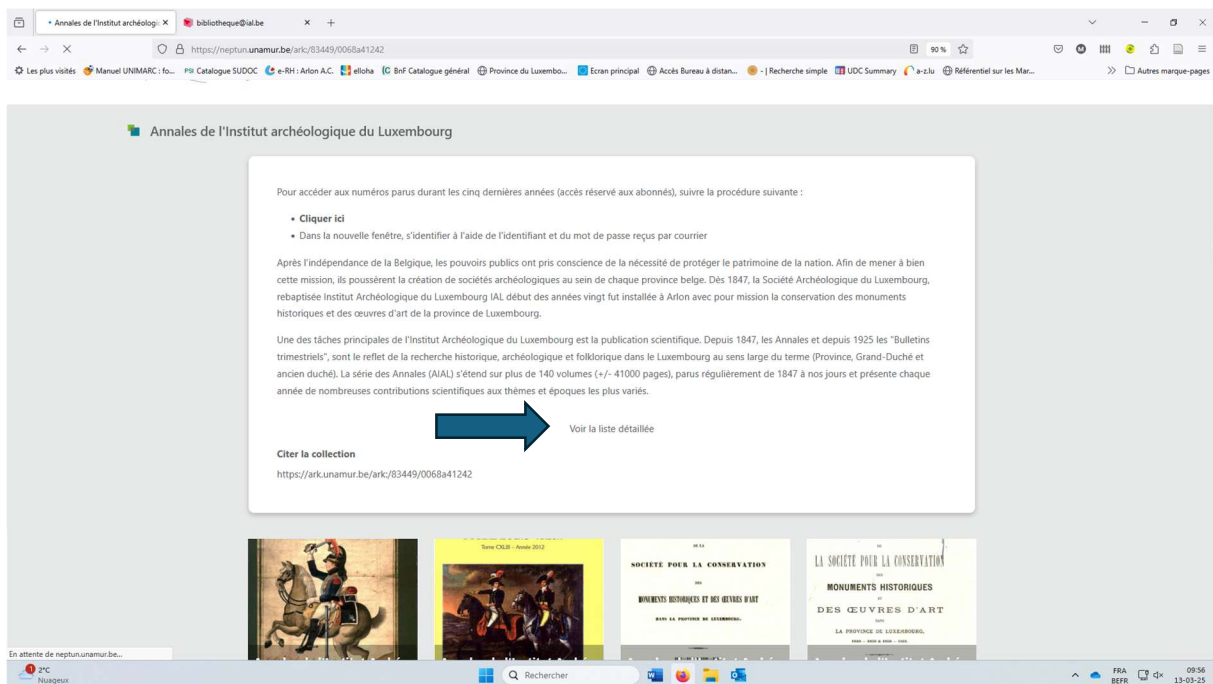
Annales de l'Institut archéologi ×
bibliotheque@ial.be ×
+

https://neptun.unamur.be/ark:/83449/0068a41242
90 %

Les plus visités  Manuel UNIMARC : fo...  PSI Catalogue SUDOC  e-RH : Arlon A.C.  elloha  BnF Catalogue général  Province du Luxembo...  Ecran principal  Accès Bureau à distan...  - | Recherche simple  UDC Summary  a-z.lu  Référentiel sur les Mar...  Autres marque-pages

Annales de l'Institut archéologique du Luxembourg

Pour accéder aux numéros parus durant les cinq dernières années (accès réservé aux abonnés), suivre la procédure suivante :

• Cliquer ici
• Dans la nouvelle fenêtre, s'identifier à l'aide de l'identifiant et du mot de passe reçus par courrier

Après l'indépendance de la Belgique, les pouvoirs publics ont pris conscience de la nécessité de protéger le patrimoine de la nation. Afin de mener à bien cette mission, ils poussèrent la création de sociétés archéologiques au sein de chaque province belge. Dès 1847, la Société Archéologique du Luxembourg, rebaptisée Institut Archéologique du Luxembourg IAL début des années vingt fut installée à Arlon avec pour mission la conservation des monuments historiques et des œuvres d'art de la province de Luxembourg.

Une des tâches principales de l'Institut Archéologique du Luxembourg est la publication scientifique. Depuis 1847, les Annales et depuis 1925 les "Bulletins trimestriels", sont le reflet de la recherche historique, archéologique et folklorique dans le Luxembourg au sens large du terme (Province, Grand-Duché et ancien duché). La série des Annales (AIAL) s'étend sur plus de 140 volumes (+/- 41000 pages), parus régulièrement de 1847 à nos jours et présente chaque année de nombreuses contributions scientifiques aux thèmes et époques les plus variés.

Voir la liste détaillée

Citer la collection
https://ark.unamur.be/ark:/83449/0068a41242

Tome CXLIII - Année 2012

SOCIÉTÉ POUR LA CONSERVATION DES MONUMENTS HISTORIQUES ET DES ŒUVRES D'ART DANS LA PROVINCE DE LUXEMBOURG.

LA SOCIÉTÉ POUR LA CONSERVATION DES MONUMENTS HISTORIQUES ET DES ŒUVRES D'ART DANS LA PROVINCE DE LUXEMBOURG.

En attente de neptun.unamur.be...

2°C Nuageux
Rechercher
FRA BEFR 09:56 13-03-25